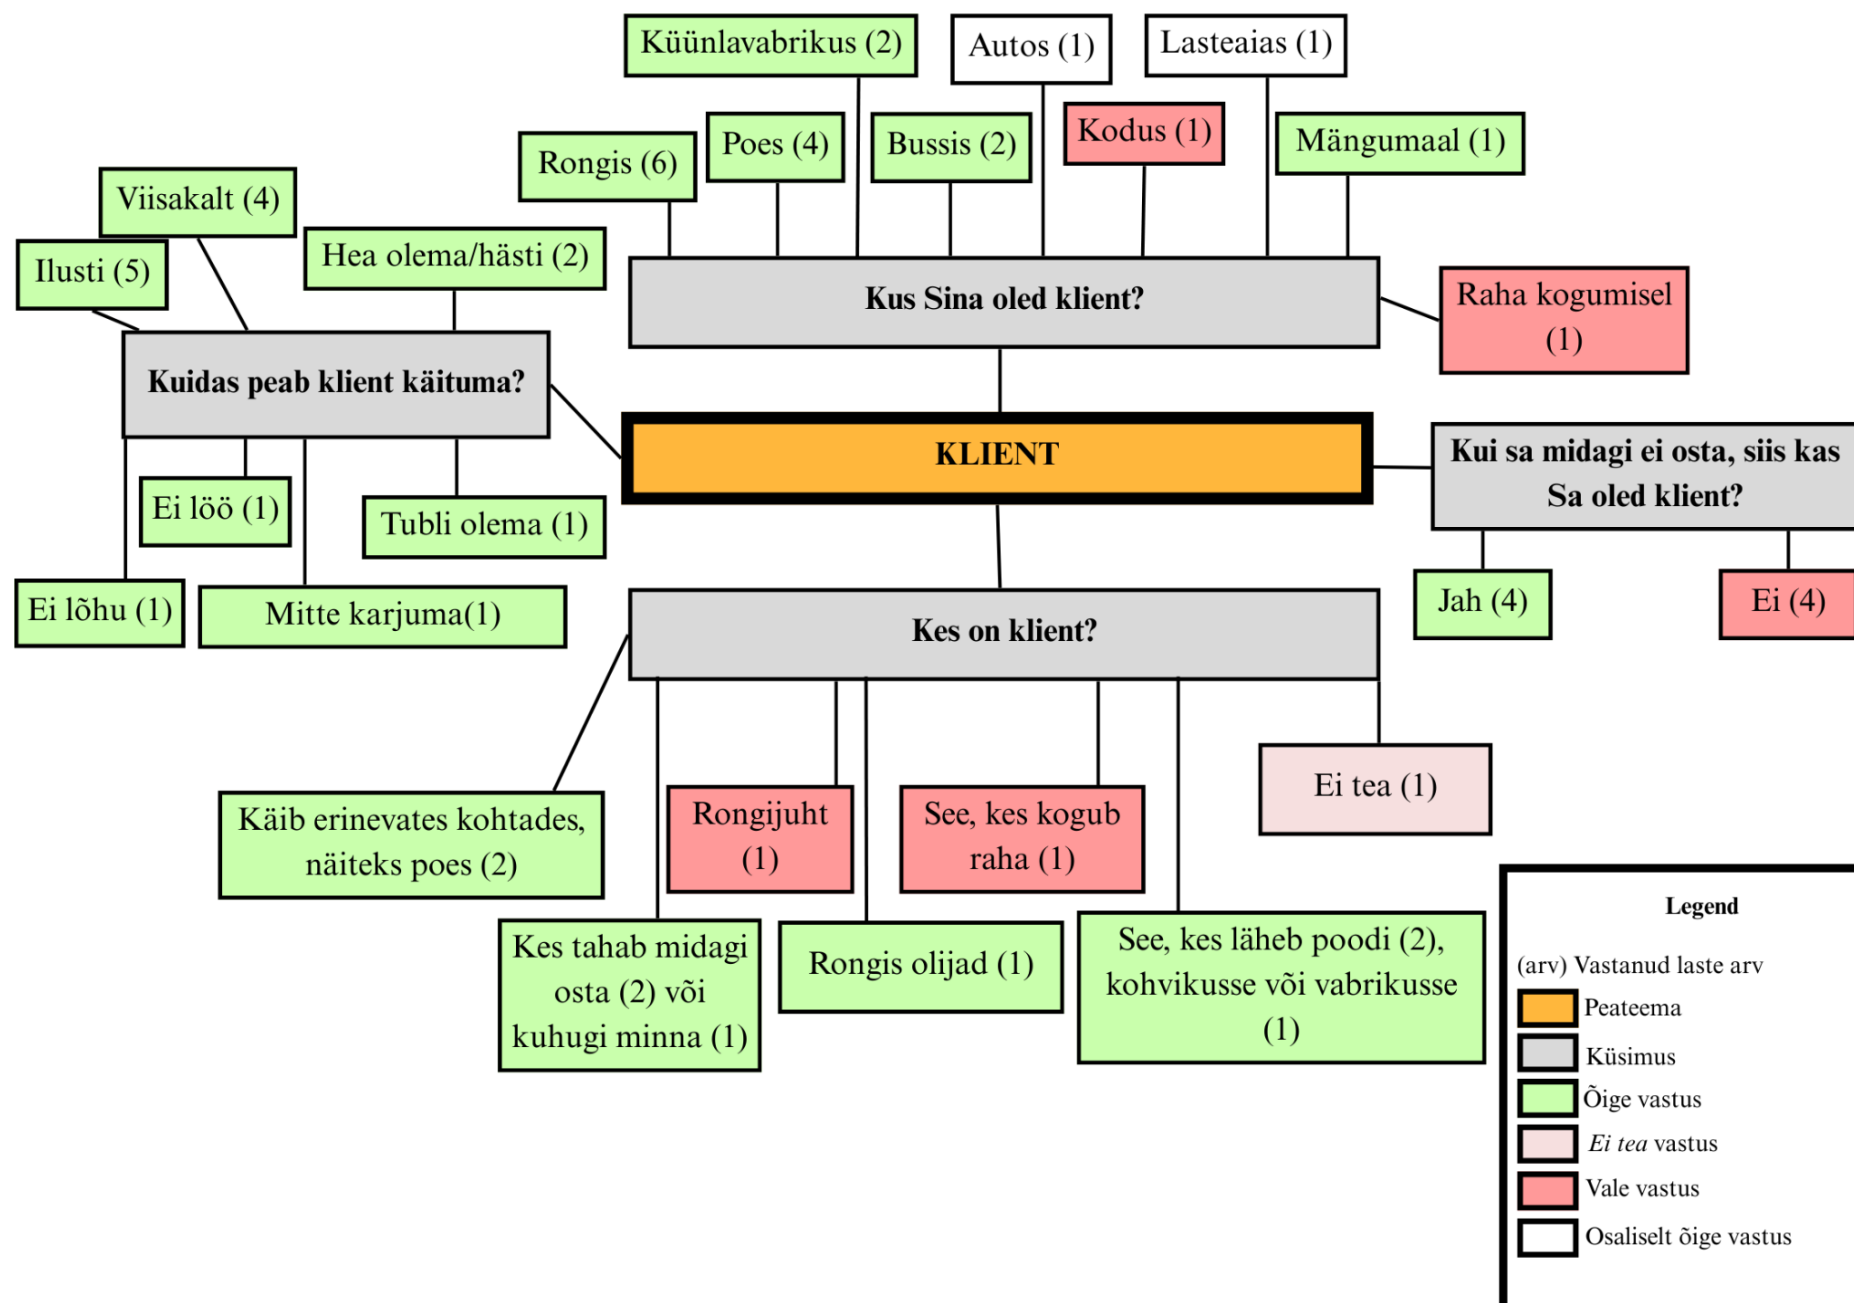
Küünlavabrikus (2)
Autos (1)
Lasteaias (1)
Rongis (6)
Poes (4)
Bussis (2)
Kodus (1)
Mängumaal (1)
Viisakalt (4)
Ilusti (5)
Hea olema/hästi (2)
Kus Sina oled klient?
Raha kogumisel (1)
Kuidas peab klient käituma?
KLIENT
Kui sa midagi ei osta, siis kas Sa oled klient?
Ei löö (1)
Tubli olema (1)
Ei lõhu (1)
Mitte karjuma(1)
Jah (4)
Ei (4)
Kes on klient?
Ei tea (1)
Käib erinevates kohtades, näiteks poes (2)
Rongijuht (1)
See, kes kogub raha (1)
Kes tahab midagi osta (2) või kuhugi minna (1)
Rongis olijad (1)
See, kes läheb poodi (2), kohvikusse või vabrikusse (1)

Legend
(arv) Vastanud laste arv
Peateema
Küsimus
Õige vastus
Ei tea vastus
Vale vastus
Osaliselt õige vastus